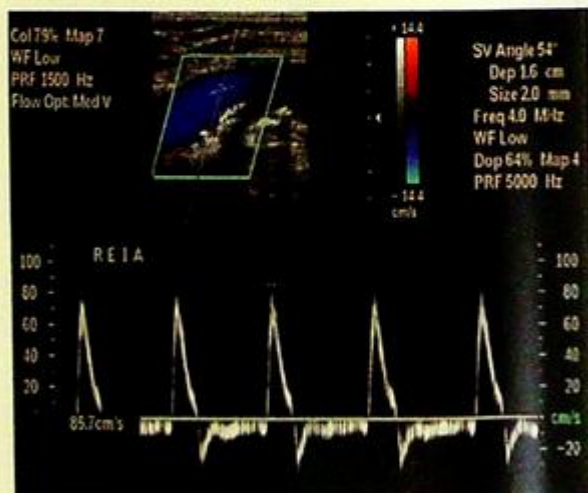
Col 79% Map 7
WF Low
PRF 1500 Hz
Flow Opt: Med V

14.4

-14.4
cm/s

SV Angle 54°
Dep 1.6 cm
Size 2.0 mm
Freq 4.0 MHz
WF Low
Dop 64% Map 4
PRF 5000 Hz

REIA

100
80
60
40
20

85.7cm/s

100
80
60
40
20
cm/s
-20